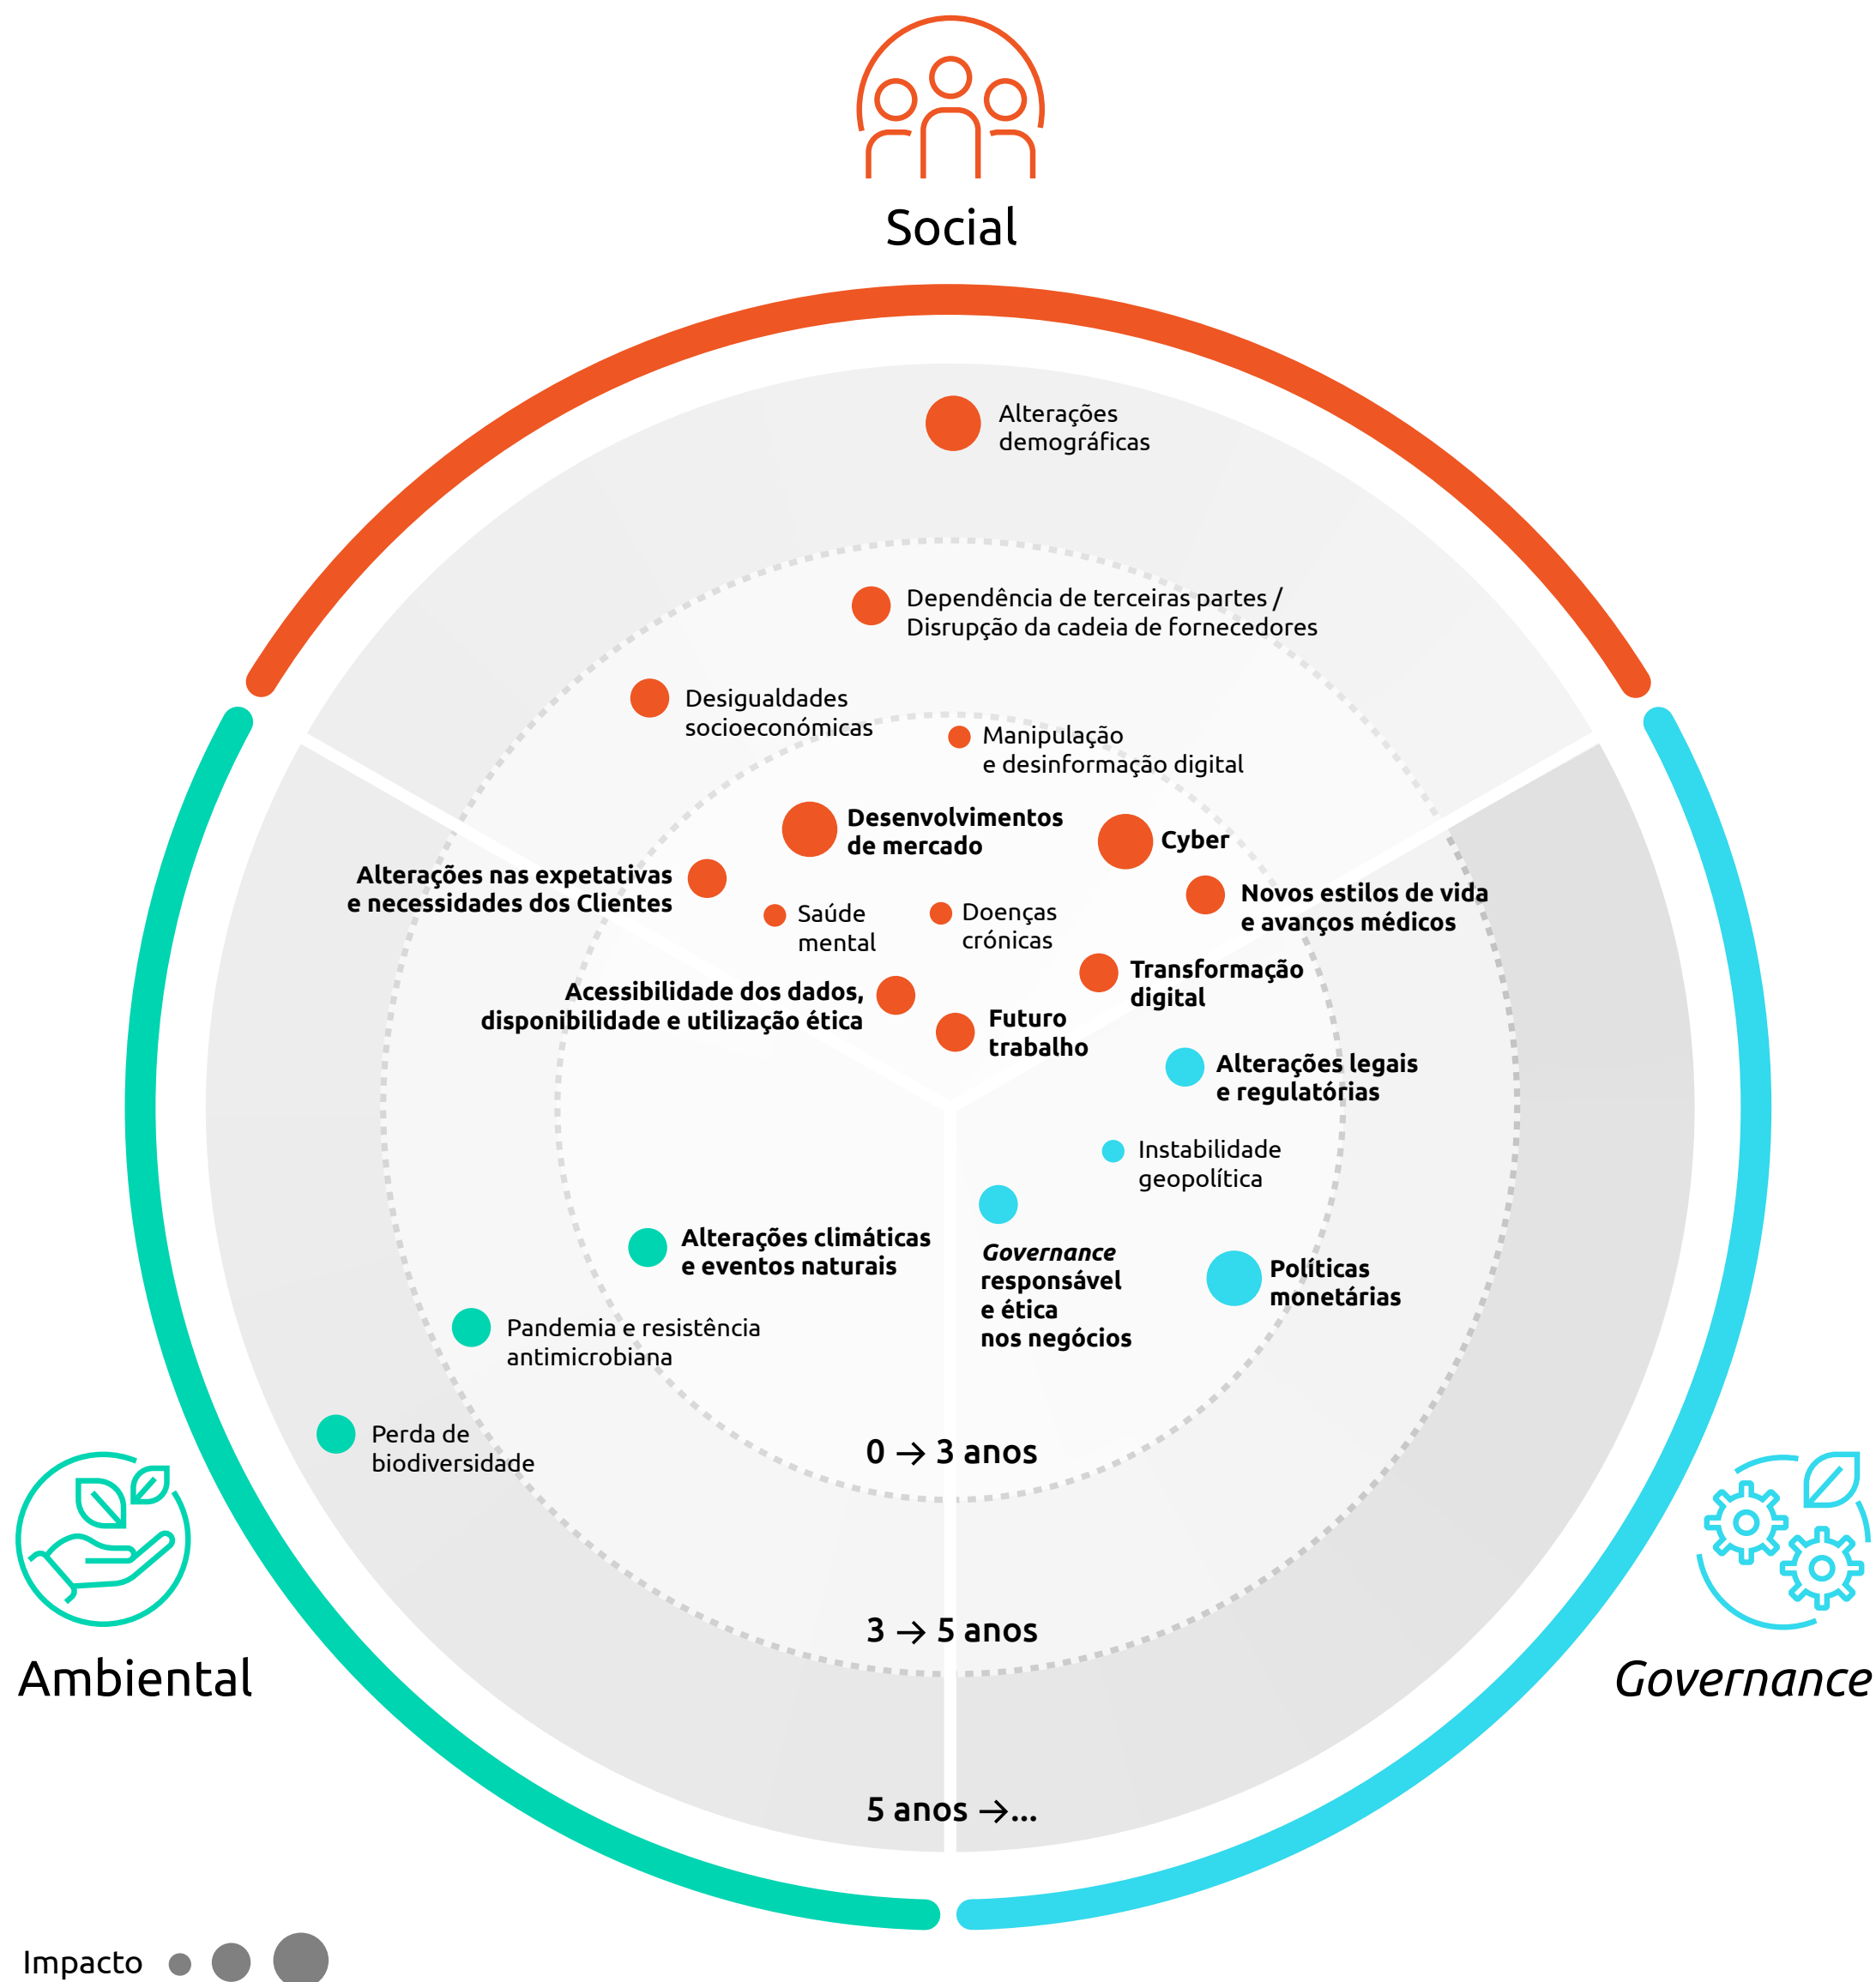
Social

Alterações demográficas

Dependência de terceiras partes / Disrupção da cadeia de fornecedores

Desigualdades socioeconómicas

Manipulação e desinformação digital

Desenvolvimentos de mercado

Cyber

Alterações nas expetativas e necessidades dos Clientes

Saúde mental

Doenças crónicas

Novos estilos de vida e avanços médicos

Transformação digital

Acessibilidade dos dados, disponibilidade e utilização ética

Futuro trabalho

Alterações legais e regulatórias

Instabilidade geopolítica

Alterações climáticas e eventos naturais

*Governance* responsável e ética nos negócios

Políticas monetárias

Pandemia e resistência antimicrobiana

Perda de biodiversidade

0 → 3 anos

3 → 5 anos

5 anos →...

Ambiental

*Governance*

Impacto